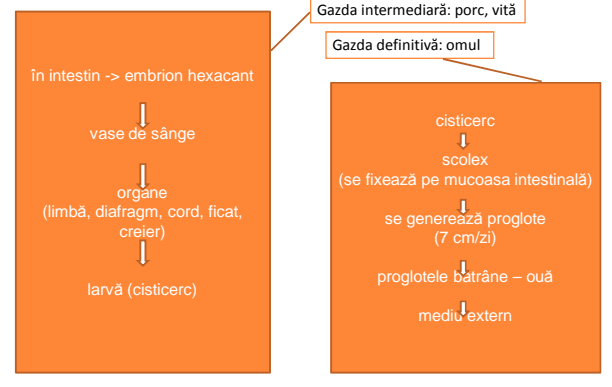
Gazda intermediară: porc, vită

în intestin -> embrion hexacant

vase de sânge

organe
(limbă, diafragm, cord, ficat, creier)

larvă (cisticerc)

Gazda definitivă: omul

cisticerc

scolex
(se fixează pe mucoasa intestinală)

se generează proglote
(7 cm/zi)

proglotele bătrâne – ouă

mediu extern